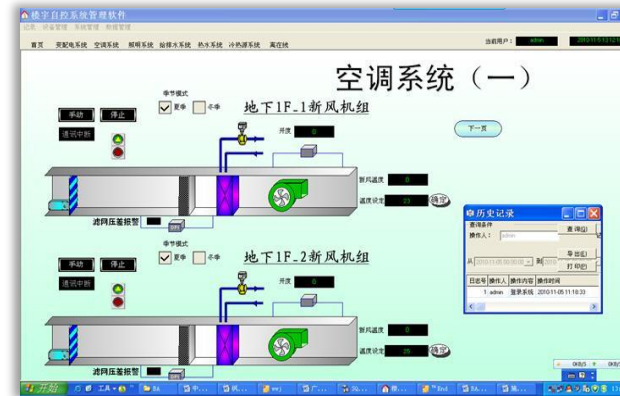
楼宇自控系统管理软件

首页 变配电系统 空调系统 照明系统 给排水系统 热水系统 冷热源系统 离在线

当前用户： admin 2010-11-5 13:12

空调系统（一）

季节模式

夏季 冬季

地下1F_1新风机组

开度 0

下一页

手动 停止

通讯中断

新风温度 0

温度设定 20 确定

滤网压差报警

季节模式

夏季 冬季

地下1F_2新风机组

开度 0

手动 停止

通讯中断

新风温度 0

温度设定 25 确定

滤网压差报警

历史记录

查询条件

操作人： admin

查询

导出

从 2010-11-05 00:00:00 到 2010

打印

日志号 操作人 操作内容 操作时间

1 admin 登录系统 2010-11-05 11:18:33

开始